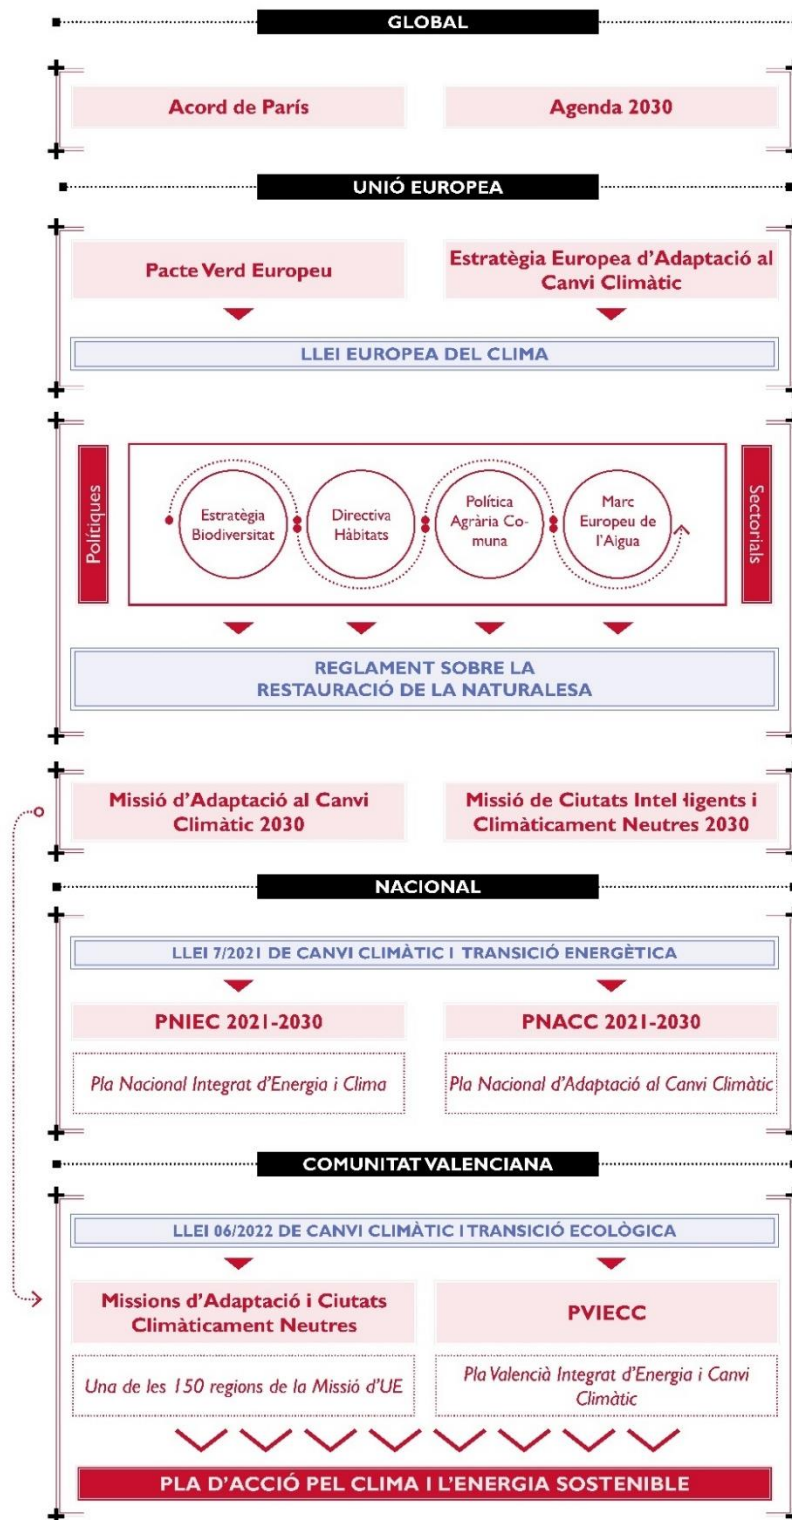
GLOBAL

Acord de París

Agenda 2030

UNIÓ EUROPEA

Pacte Verd Europeu

Estratègia Europea d'Adaptació al Canvi Climàtic

LLEI EUROPEA DEL CLIMA

Polítiques

Estratègia Biodiversitat

Directiva Hàbitats

Política Agrària Comuna

Marc Europeu de l'Aigua

Sectorials

REGLAMENT SOBRE LA RESTAURACIÓ DE LA NATURALESA

Missió d'Adaptació al Canvi Climàtic 2030

Missió de Ciutats Intel·ligents i Climàticament Neutres 2030

NACIONAL

LLEI 7/2021 DE CANVI CLIMÀTIC I TRANSICIÓ ENERGÈTICA

PNIEC 2021-2030

PNACC 2021-2030

Pla Nacional Integrat d'Energia i Clima

Pla Nacional d'Adaptació al Canvi Climàtic

COMUNITAT VALENCIANA

LLEI 06/2022 DE CANVI CLIMÀTIC I TRANSICIÓ ECOLÒGICA

Missions d'Adaptació i Ciutats Climàticament Neutres

PVIECC

Una de les 150 regions de la Missió d'UE

Pla Valencià Integrat d'Energia i Canvi Climàtic

PLA D'ACCIÓ PEL CLIMA I L'ENERGIA SOSTENIBLE